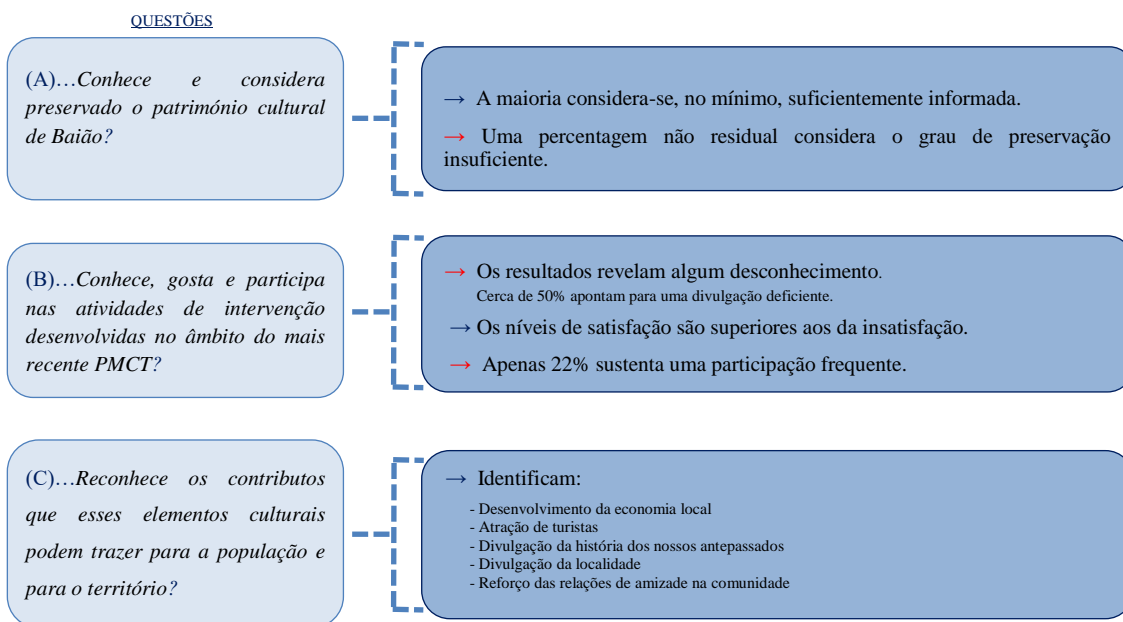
QUESTÕES

(A)…Conhece e considera preservado o património cultural de Baião?

→ A maioria considera-se, no mínimo, suficientemente informada.

→ Uma percentagem não residual considera o grau de preservação insuficiente.

(B)…Conhece, gosta e participa nas atividades de intervenção desenvolvidas no âmbito do mais recente PMCT?

→ Os resultados revelam algum desconhecimento. Cerca de 50% apontam para uma divulgação deficiente.

→ Os níveis de satisfação são superiores aos da insatisfação.

→ Apenas 22% sustenta uma participação frequente.

(C)…Reconhece os contributos que esses elementos culturais podem trazer para a população e para o território?

→ Identificam:

- Desenvolvimento da economia local
- Atração de turistas
- Divulgação da história dos nossos antepassados
- Divulgação da localidade
- Reforço das relações de amizade na comunidade